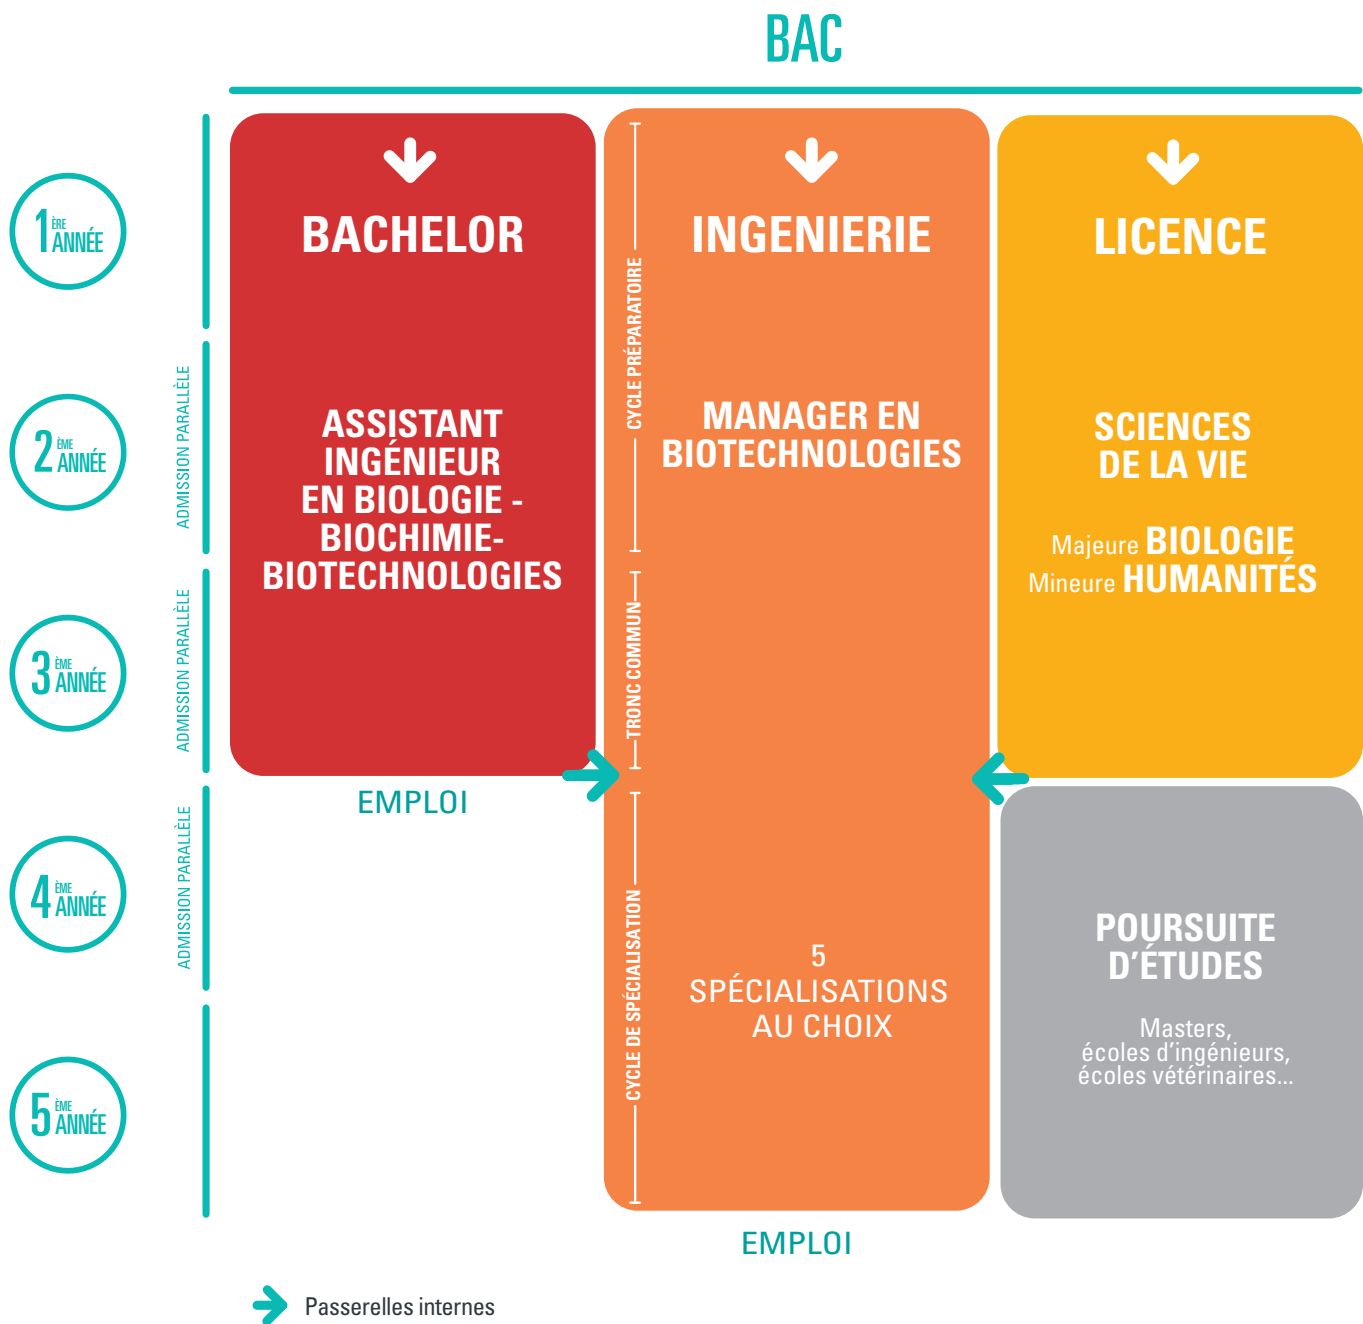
BAC

1ÈRE ANNÉE

2ÈME ANNÉE

3ÈME ANNÉE

4ÈME ANNÉE

5ÈME ANNÉE

ADMISSION PARALLÈLE

ADMISSION PARALLÈLE

ADMISSION PARALLÈLE

BACHELOR

ASSISTANT INGÉNIEUR EN BIOLOGIE - BIOCHIMIE- BIOTECHNOLOGIES

EMPLOI

CYCLE PRÉPARATOIRE

TRONC COMMUN

CYCLE DE SPÉCIALISATION

INGENIERIE

MANAGER EN BIOTECHNOLOGIES

5 SPÉCIALISATIONS AU CHOIX

EMPLOI

LICENCE

SCIENCES DE LA VIE

Majeure BIOLOGIE
Mineure HUMANITÉS

POURSUITE D'ÉTUDES

Masters, écoles d'ingénieurs, écoles vétérinaires...

Passerelles internes